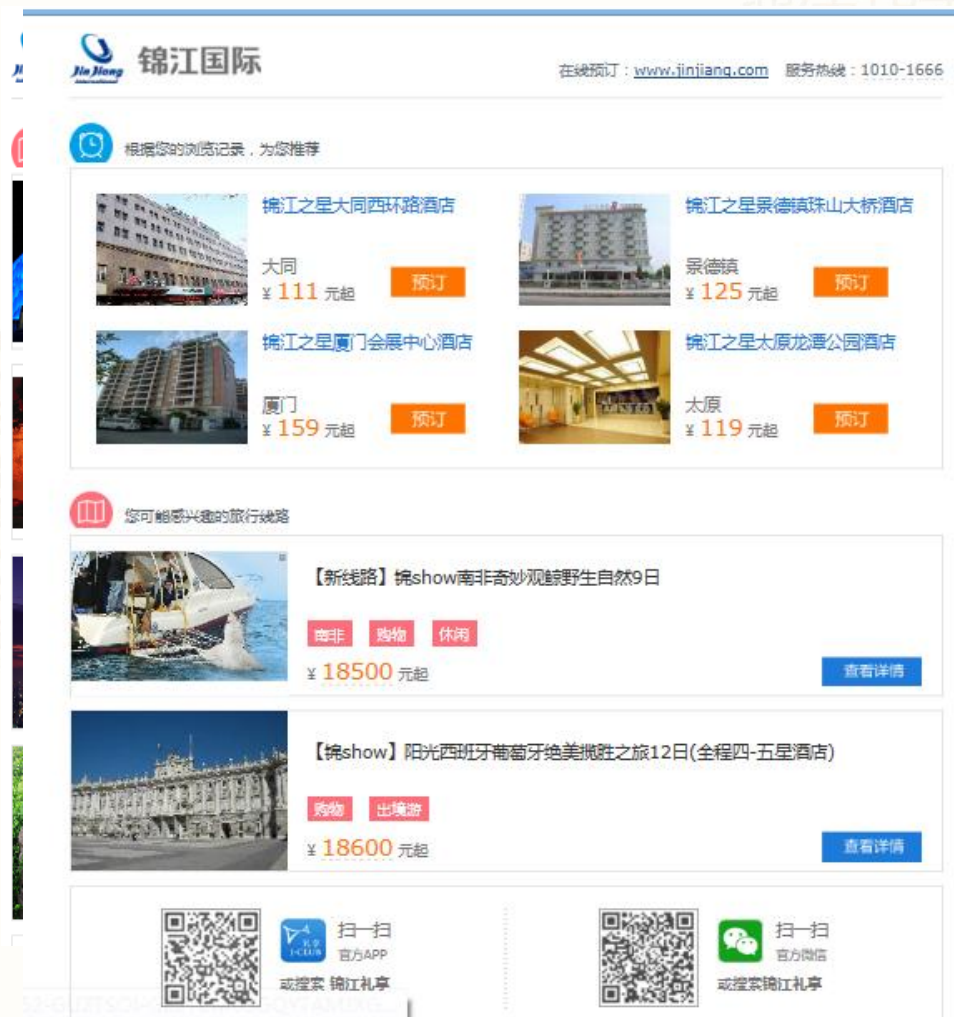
Jin Jiang 锦江国际

在线预订：www.jinjiang.com 服务热线：1010-1666

根据您的浏览记录，为您推荐

锦江之星大同西环路酒店
大同
¥ 111 元起
预订

锦江之星景德镇珠山大桥酒店
景德镇
¥ 125 元起
预订

锦江之星厦门会展中心酒店
厦门
¥ 159 元起
预订

锦江之星太原龙潭公园酒店
太原
¥ 119 元起
预订

您可能感兴趣的旅行线路

【新线路】锦show南非奇妙观鲸野生自然9日
南非 购物 休闲
¥ 18500 元起
查看详情

【锦show】阳光西班牙葡萄牙绝美揽胜之旅12日(全程四-五星酒店)
购物 出境游
¥ 18600 元起
查看详情

扫一扫
官方APP
或搜索 锦江礼享

扫一扫
官方微信
或搜索锦江礼享